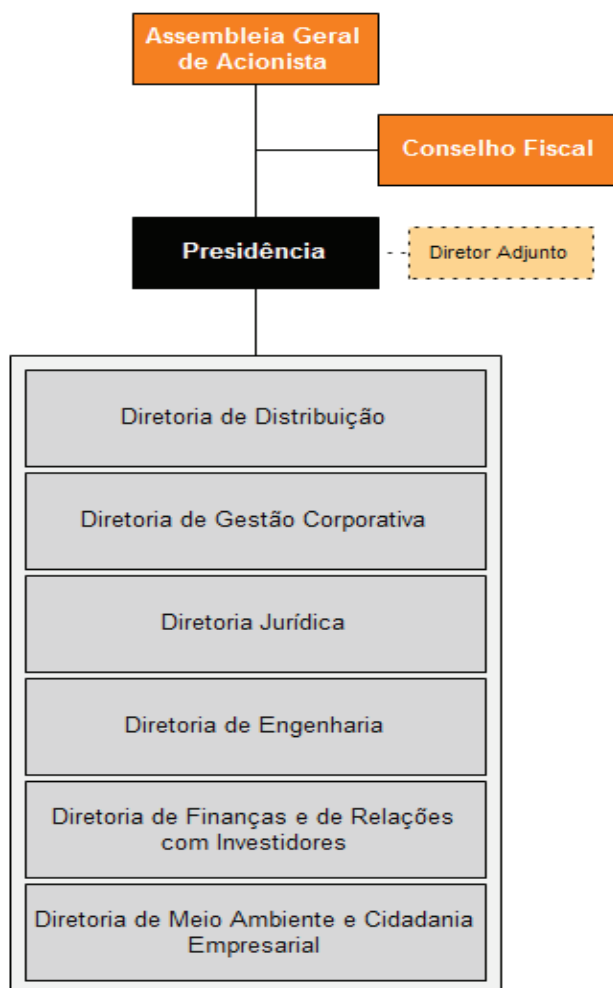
Assembleia Geral de Acionista

Conselho Fiscal

Presidência

Diretor Adjunto

Diretoria de Distribuição

Diretoria de Gestão Corporativa

Diretoria Jurídica

Diretoria de Engenharia

Diretoria de Finanças e de Relações com Investidores

Diretoria de Meio Ambiente e Cidadania Empresarial